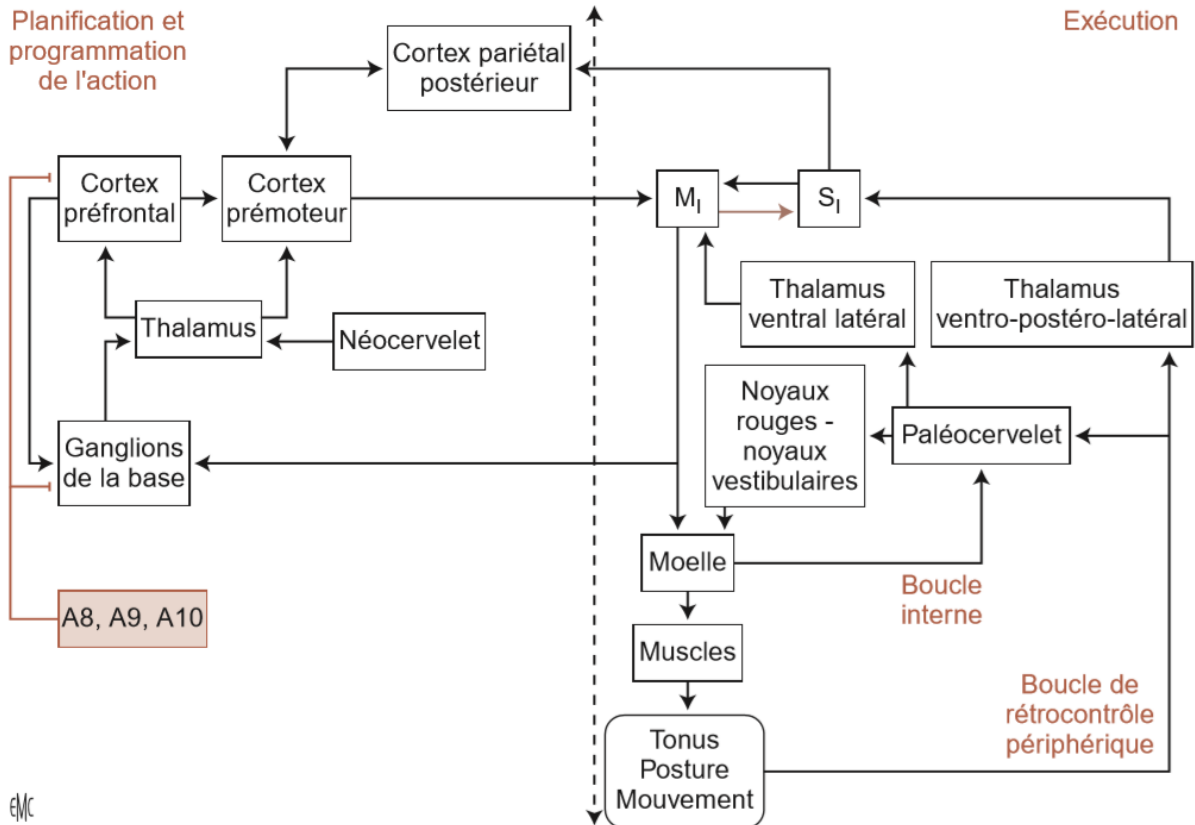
Planification et programmation de l'action

Exécution

Cortex pariétal postérieur

Cortex préfrontal

Cortex prémoteur

$M_I$

$S_I$

Thalamus

Néocervelet

Thalamus ventral latéral

Thalamus ventro-postéro-latéral

Noyaux rouges - noyaux vestibulaires

Paléocervelet

Ganglions de la base

Moelle

Boucle interne

A8, A9, A10

Muscles

Boucle de rétrocontrôle périphérique

Tonus Posture Mouvement

EMC